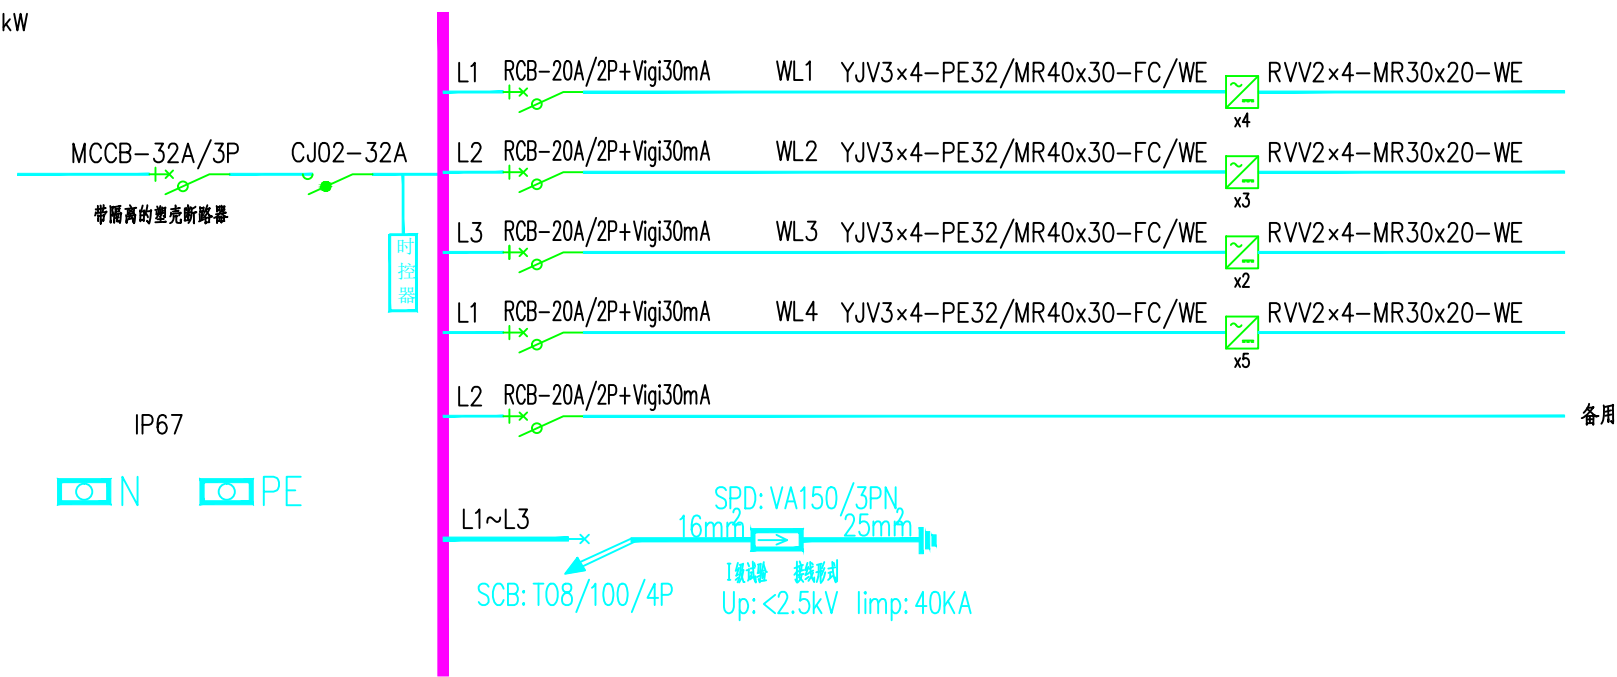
kW

MCCB-32A/3P
带隔离的塑壳断路器

CJ02-32A

时控器

L1 RCB-20A/2P+Vigi30mA WL1 YJV3x4-PE32/MR40x30-FC/WE RVV2x4-MR30x20-WE
x4

L2 RCB-20A/2P+Vigi30mA WL2 YJV3x4-PE32/MR40x30-FC/WE RVV2x4-MR30x20-WE
x3

L3 RCB-20A/2P+Vigi30mA WL3 YJV3x4-PE32/MR40x30-FC/WE RVV2x4-MR30x20-WE
x2

L1 RCB-20A/2P+Vigi30mA WL4 YJV3x4-PE32/MR40x30-FC/WE RVV2x4-MR30x20-WE
x5

L2 RCB-20A/2P+Vigi30mA
备用

IP67

N PE

L1~L3
SPD: VA150/3PN
16mm2 25mm2
I级试验 接线形式
SCB: T08/100/4P
Up: <2.5kV limp: 40KA